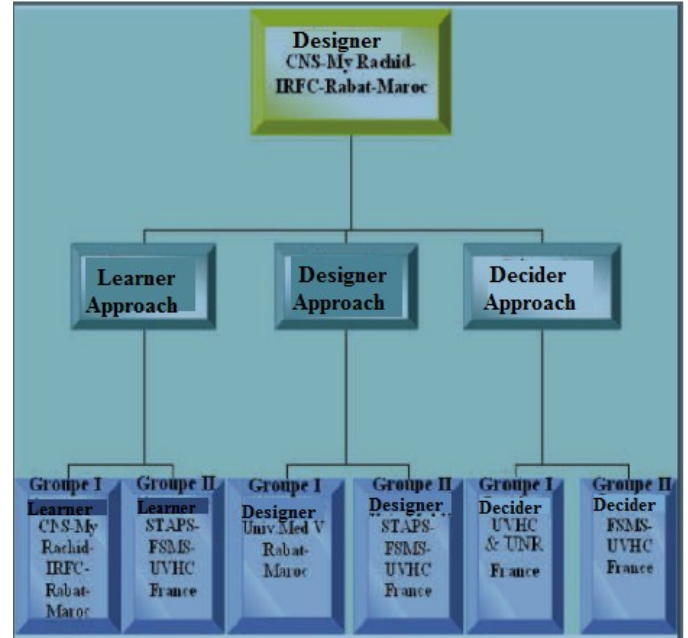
Designer
CNS-My Rachid-IRFC-Rabat-Maroc

Learner Approach

Designer Approach

Decider Approach

Groupe I
Learner
CNS-My Rachid-IRFC-Rabat-Maroc

Groupe II
Learner
STAPS-FSMS-UVHC France

Groupe I
Designer
Univ.Med V Rabat-Maroc

Groupe II
Designer
STAPS-FSMS-UVHC France

Groupe I
Decider
UVHC & UNR France

Groupe II
Decider
FSMS-UVHC France